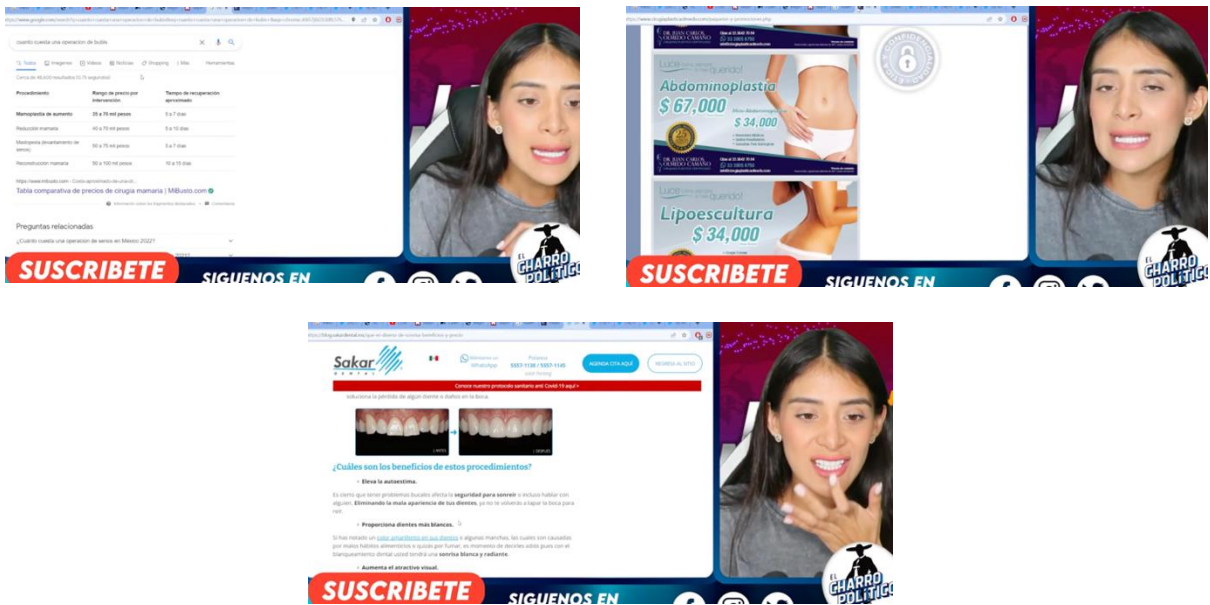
cuanto cuesta una operacion de bubis

Todos Imágenes Videos Noticias Shopping Más Herramientas

| Procedimiento | Rango de precio por intervención | Tiempo de recuperación aproximado |
|---|---|---|
| Mamoplastia de aumento | 35 a 70 mil pesos | 5 a 7 días |
| Reducción mamaria | 40 a 70 mil pesos | 5 a 10 días |
| Mastopexia (levantamiento de senos) | 50 a 75 mil pesos | 5 a 7 días |
| Reconstrucción mamaria | 50 a 100 mil pesos | 10 a 15 días |

Tabla comparativa de precios de cirugía mamaria | MiBusto.com

Preguntas relacionadas

¿Cuánto cuesta una operación de senos en México 2022?

SUSCRIBETE SIGUENOS EN

EL CHARRO POLÍTICO

DR. JUAN CARLOS OLORDO CAMAÑO

Luce como siempre lo has querido!

Abdominoplastia
$ 67,000
$ 34,000

Lipoescultura
$ 34,000

SUSCRIBETE SIGUENOS EN

EL CHARRO POLÍTICO

Sakar DENTAL

AGENDA CITA AQUÍ

RESERVA AL SITIO

Conoce nuestro protocolo sanitario anti Covid 19 aquí >

soluciona la pérdida de algún diente o daños en la boca.

ANTES DESPUÉS

¿Cuáles son los beneficios de estos procedimientos?

Eleva la autoestima.

Es cierto que tener problemas bucales afecta la seguridad para sonreír o incluso hablar con alguien. Eliminando la mala apariencia de tus dientes, ya no te volverás a tapar la boca para reír.

Proporciona dientes más blancos.

Si has notado un color amarillento en tus dientes o algunas manchas, las cuales son causadas por malos hábitos alimenticios o quizás por fumar, es momento de decirles adiós pues con el blanqueamiento dental usted tendrá una sonrisa blanca y radiante.

Aumenta el atractivo visual.

SUSCRIBETE SIGUENOS EN

EL CHARRO POLÍTICO